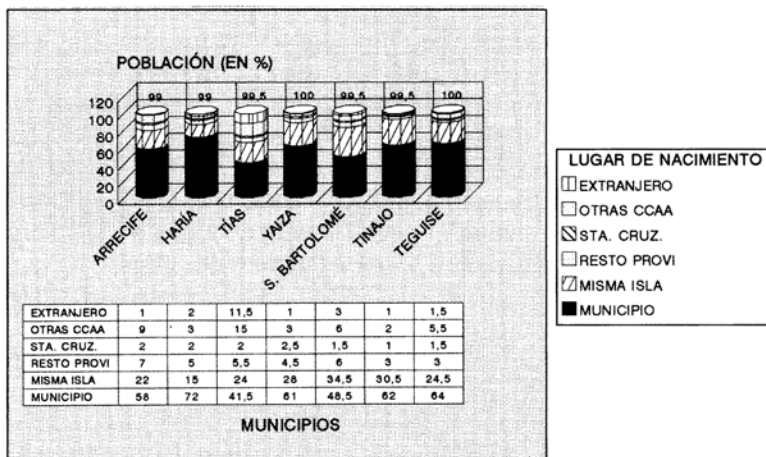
POBLACIÓN (EN %)

120
100
80
60
40
20
0

99 99 99,5 100 99,5 99,5 100

ARRECIFE HARÍA TÍAS YAIZA S. BARTOLOMÉ TINAJO TEGUISE

| | | | | | | | |
|---|---|---|---|---|---|---|---|
| EXTRANJERO | 1 | 2 | 11,5 | 1 | 3 | 1 | 1,5 |
| OTRAS CCAA | 9 | 3 | 15 | 3 | 6 | 2 | 5,5 |
| STA. CRUZ. | 2 | 2 | 2 | 2,5 | 1,5 | 1 | 1,5 |
| RESTO PROVI | 7 | 5 | 5,5 | 4,5 | 6 | 3 | 3 |
| MISMA ISLA | 22 | 15 | 24 | 28 | 34,5 | 30,5 | 24,5 |
| MUNICIPIO | 58 | 72 | 41,5 | 61 | 48,5 | 62 | 64 |

MUNICIPIOS

LUGAR DE NACIMIENTO
EXTRANJERO
OTRAS CCAA
STA. CRUZ.
RESTO PROVI
MISMA ISLA
MUNICIPIO